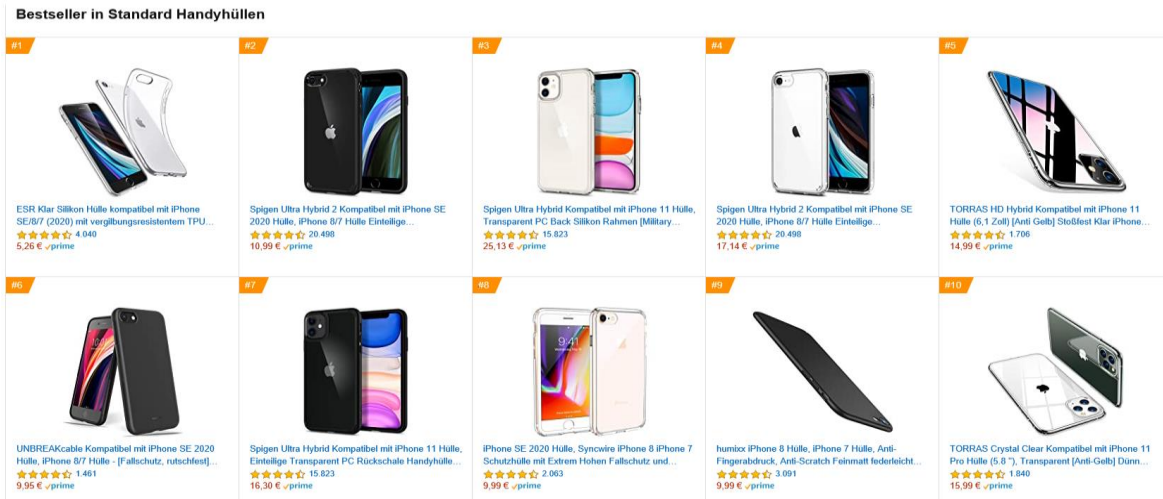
Bestseller in Standard Handyhüllen

#1
ESR Klar Silikon Hülle kompatibel mit iPhone SE/8/7 (2020) mit vergilbungsresistentem TPU...
4.040
5,26 € prime

#2
Spigen Ultra Hybrid 2 Kompatibel mit iPhone SE 2020 Hülle, iPhone 8/7 Hülle Einteilige...
20.498
10,99 € prime

#3
Spigen Ultra Hybrid Kompatibel mit iPhone 11 Hülle, Transparent PC Back Silikon Rahmen [Military...
15.823
25,13 € prime

#4
Spigen Ultra Hybrid 2 Kompatibel mit iPhone SE 2020 Hülle, iPhone 8/7 Hülle Einteilige...
20.498
17,14 € prime

#5
TORRAS HD Hybrid Kompatibel mit iPhone 11 Hülle (6,1 Zoll) [Anti Gelb] Stoßfest Klar iPhone...
1.706
14,99 € prime

#6
UNBREAKcable Kompatibel mit iPhone SE 2020 Hülle, iPhone 8/7 Hülle - [Fallschutz, rutschfest]...
1.461
9,95 € prime

#7
Spigen Ultra Hybrid Kompatibel mit iPhone 11 Hülle, Einteilige Transparent PC Rückschale Handyhülle...
15.823
16,30 € prime

#8
iPhone SE 2020 Hülle, Syncwire iPhone 8 iPhone 7 Schutzhülle mit Extrem Hohen Fallschutz und...
2.063
9,99 € prime

#9
humixx iPhone 8 Hülle, iPhone 7 Hülle, Anti-Fingerabdruck, Anti-Scratch Feinmatt federleicht...
3.091
9,99 € prime

#10
TORRAS Crystal Clear Kompatibel mit iPhone 11 Pro Hülle (5,8 "), Transparent [Anti-Gelb] Dünn...
1.840
15,99 € prime